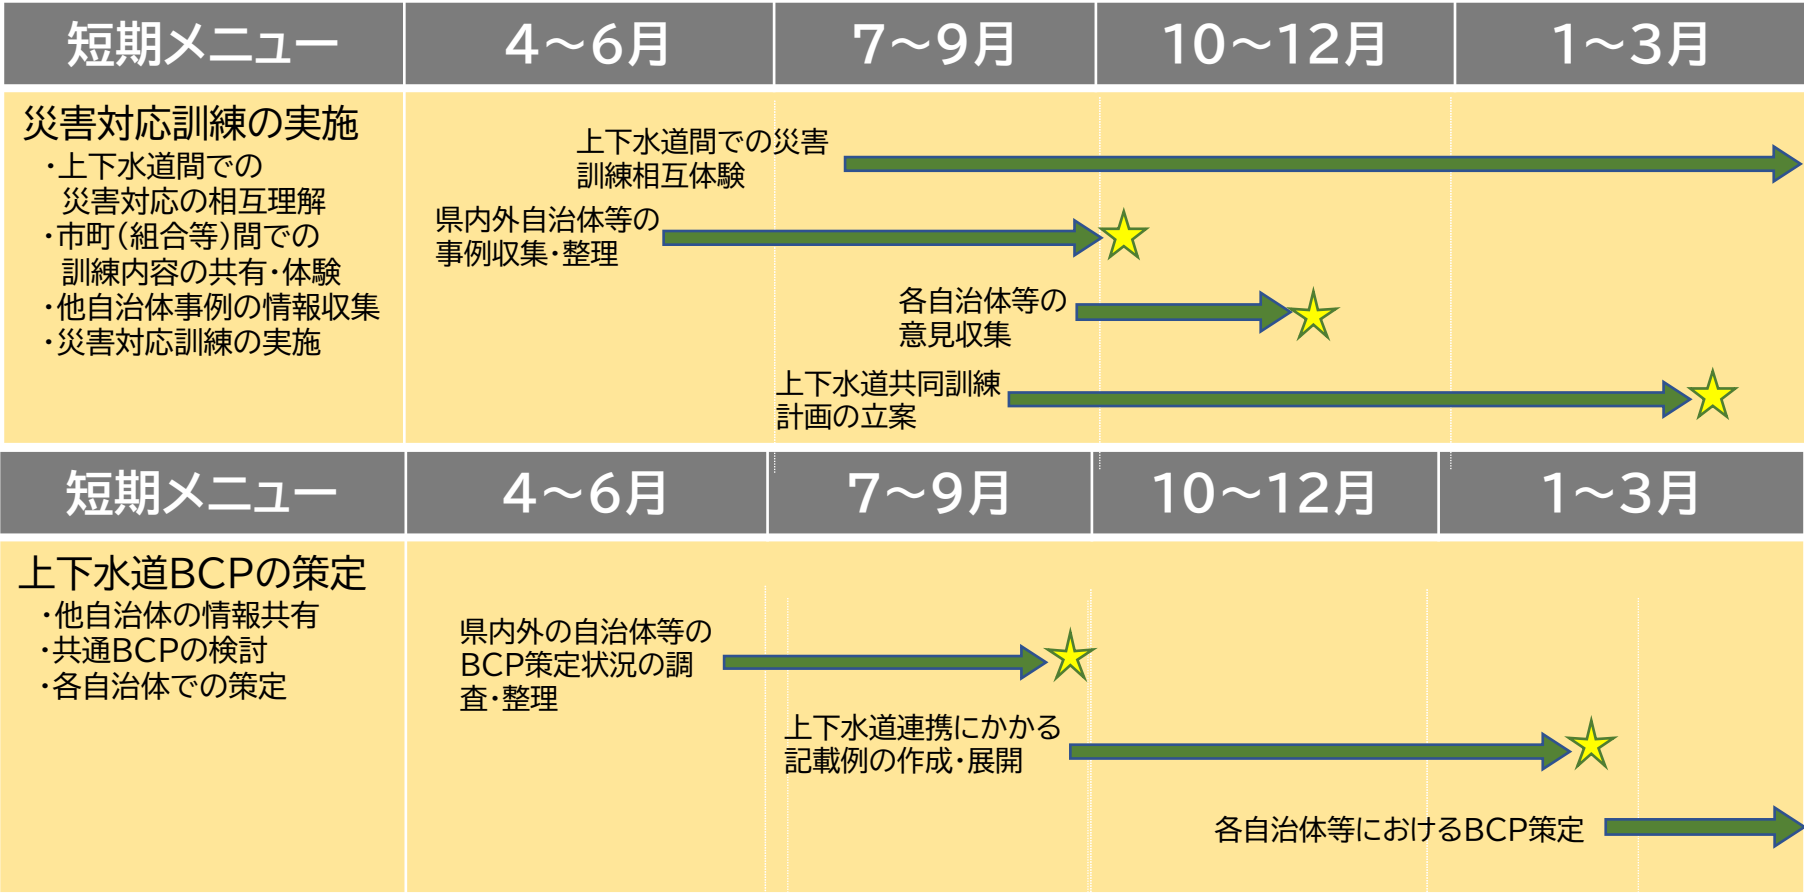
| 短期メニュー | 4～6月 | 7～9月 | 10～12月 | 1～3月 |
|---|---|---|---|---|

災害対応訓練の実施
・上下水道間での災害対応の相互理解
・市町(組合等)間での訓練内容の共有・体験
・他自治体事例の情報収集
・災害対応訓練の実施

上下水道間での災害訓練相互体験

県内外自治体等の事例収集・整理

各自治体等の意見収集

上下水道共同訓練計画の立案

| 短期メニュー | 4～6月 | 7～9月 | 10～12月 | 1～3月 |
|---|---|---|---|---|

上下水道BCPの策定
・他自治体の情報共有
・共通BCPの検討
・各自治体での策定

県内外の自治体等のBCP策定状況の調査・整理

上下水道連携にかかる記載例の作成・展開

各自治体等におけるBCP策定